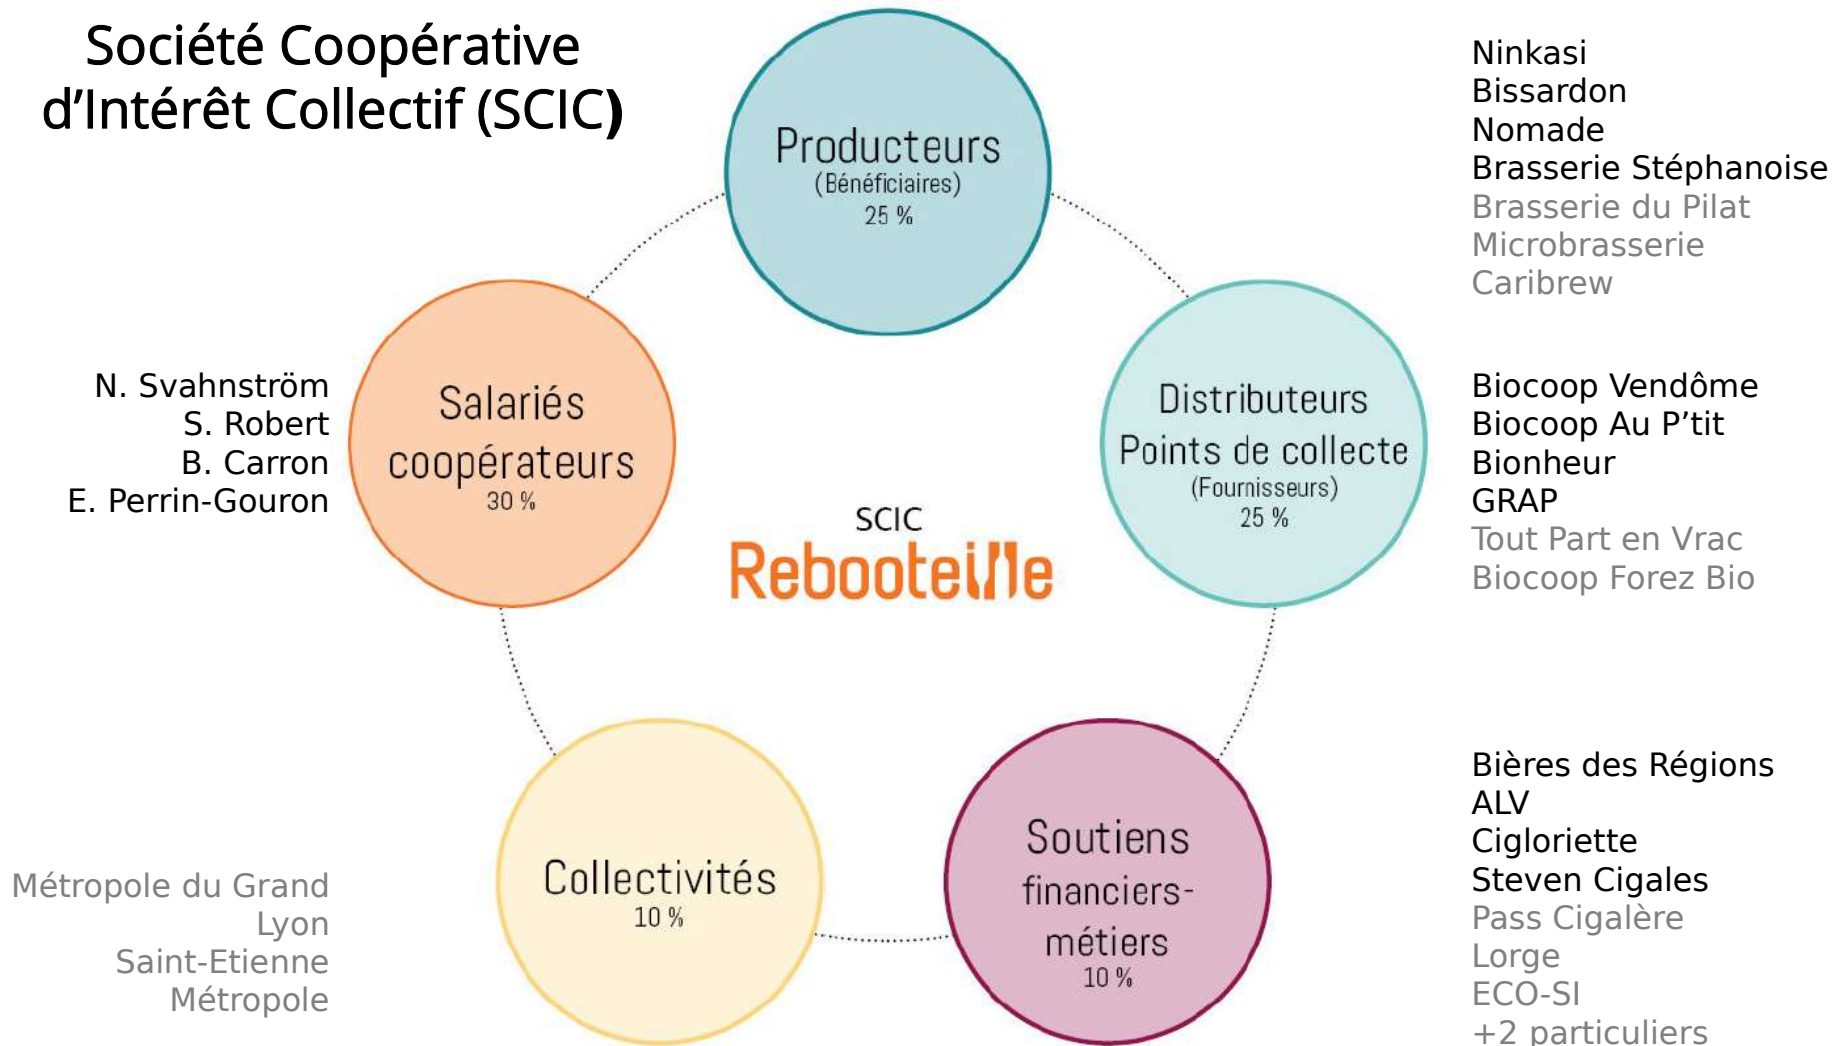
Société Coopérative d'Intérêt Collectif (SCIC)

Producteurs
(Bénéficiaires)
25 %

Ninkasi
Bissardon
Nomade
Brasserie Stéphanoise
Brasserie du Pilat
Microbrasserie
Caribrew

N. Svahnström
S. Robert
B. Carron
E. Perrin-Gouron

Salariés coopérateurs
30 %

SCIC
Rebooteille

Distributeurs
Points de collecte
(Fournisseurs)
25 %

Biocoop Vendôme
Biocoop Au P'tit
Bionheur
GRAP
Tout Part en Vrac
Biocoop Forez Bio

Métropole du Grand Lyon
Saint-Etienne Métropole

Collectivités
10 %

Soutiens financiers-métiers
10 %

Bières des Régions
ALV
Cigloriette
Steven Cigales
Pass Cigalère
Lorge
ECO-SI
+2 particuliers